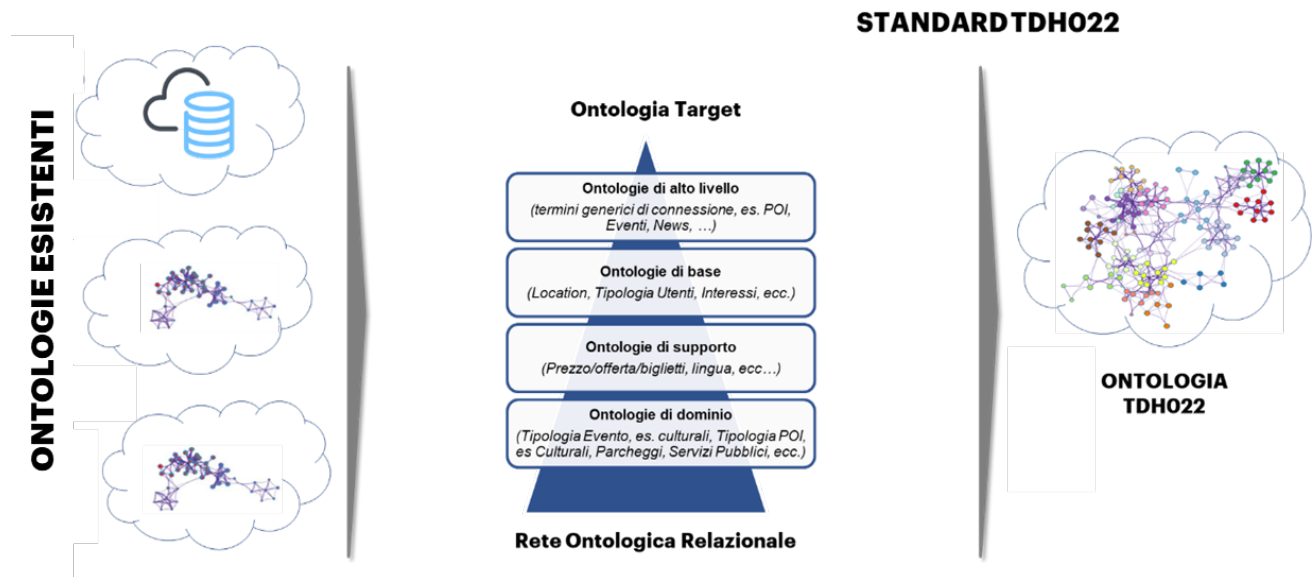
STANDARD TDH022

ONTOLOGIE ESISTENTI

Ontologia Target

Ontologie di alto livello
(termini generici di connessione, es. POI, Eventi, News, …)

Ontologie di base
(Location, Tipologia Utenti, Interessi, ecc.)

Ontologie di supporto
(Prezzo/offerta/biglietti, lingua, ecc…)

Ontologie di dominio
(Tipologia Evento, es. culturali, Tipologia POI, es Culturali, Parcheggi, Servizi Pubblici, ecc.)

Rete Ontologica Relazionale

ONTOLOGIA TDH022